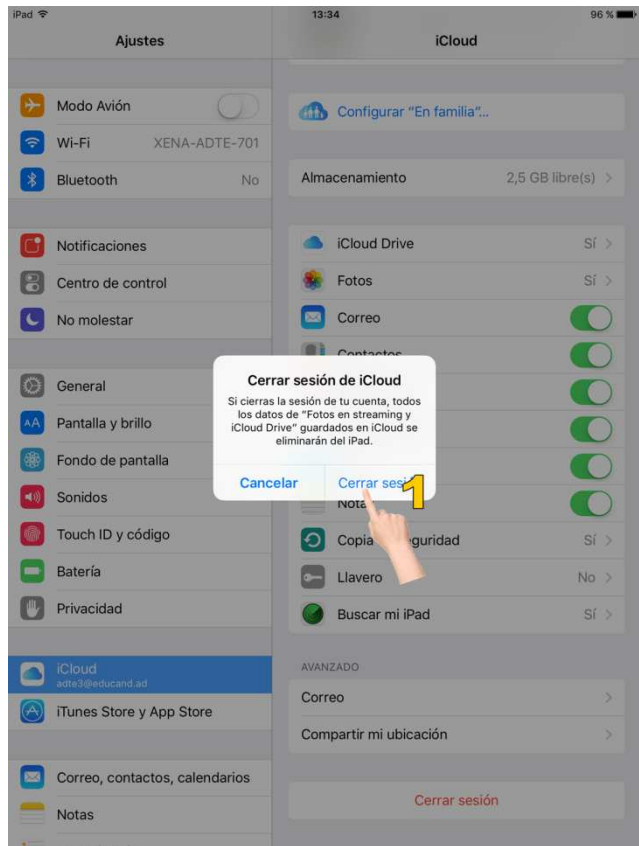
iPad
13:34
96 %

Ajustes

Modo Avión
Wi-Fi XENA-ADTE-701
Bluetooth No

Notificaciones
Centro de control
No molestar

General
Pantalla y brillo
Fondo de pantalla
Sonidos
Touch ID y código
Batería
Privacidad

iCloud
adte3@educand.ad
iTunes Store y App Store

Correo, contactos, calendarios
Notas

iCloud

Configurar "En familia"...

Almacenamiento 2,5 GB libre(s) >

iCloud Drive Sí >
Fotos Sí >
Correo
Contactos
Nota
Copia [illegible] seguridad Sí >
Llavero No >
Buscar mi iPad Sí >

AVANZADO
Correo >
Compartir mi ubicación >

Cerrar sesión

Cerrar sesión de iCloud
Si cierras la sesión de tu cuenta, todos los datos de "Fotos en streaming y iCloud Drive" guardados en iCloud se eliminarán del iPad.
Cancelar
Cerrar ses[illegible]

1